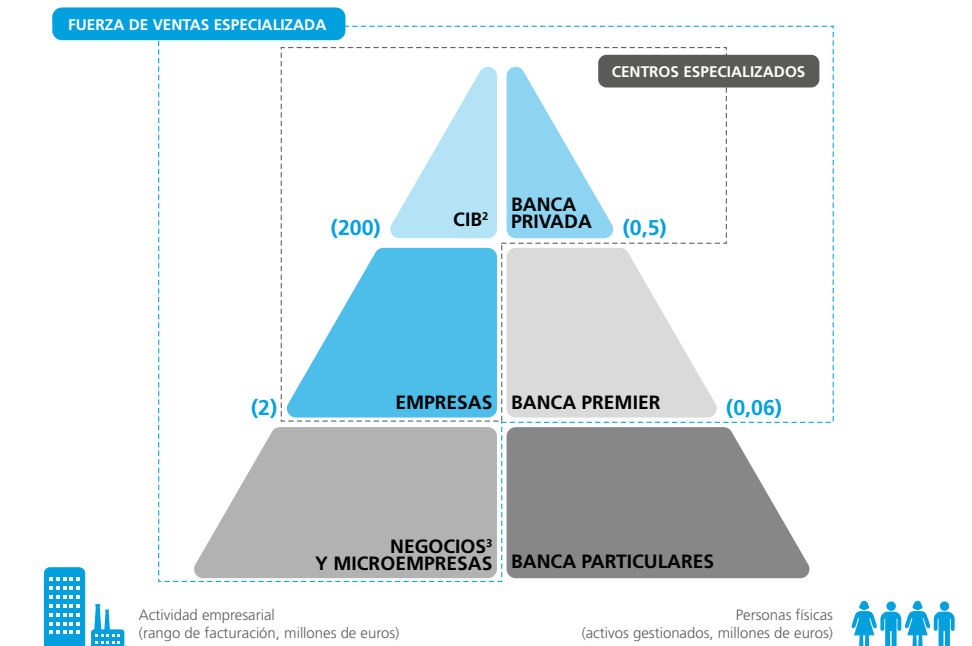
FUERZA DE VENTAS ESPECIALIZADA

CENTROS ESPECIALIZADOS

(200) CIB$^2$

BANCA PRIVADA (0,5)

(2) EMPRESAS

BANCA PREMIER (0,06)

NEGOCIOS$^3$ Y MICROEMPRESAS

BANCA PARTICULARES

Actividad empresarial (rango de facturación, millones de euros)

Personas físicas (activos gestionados, millones de euros)